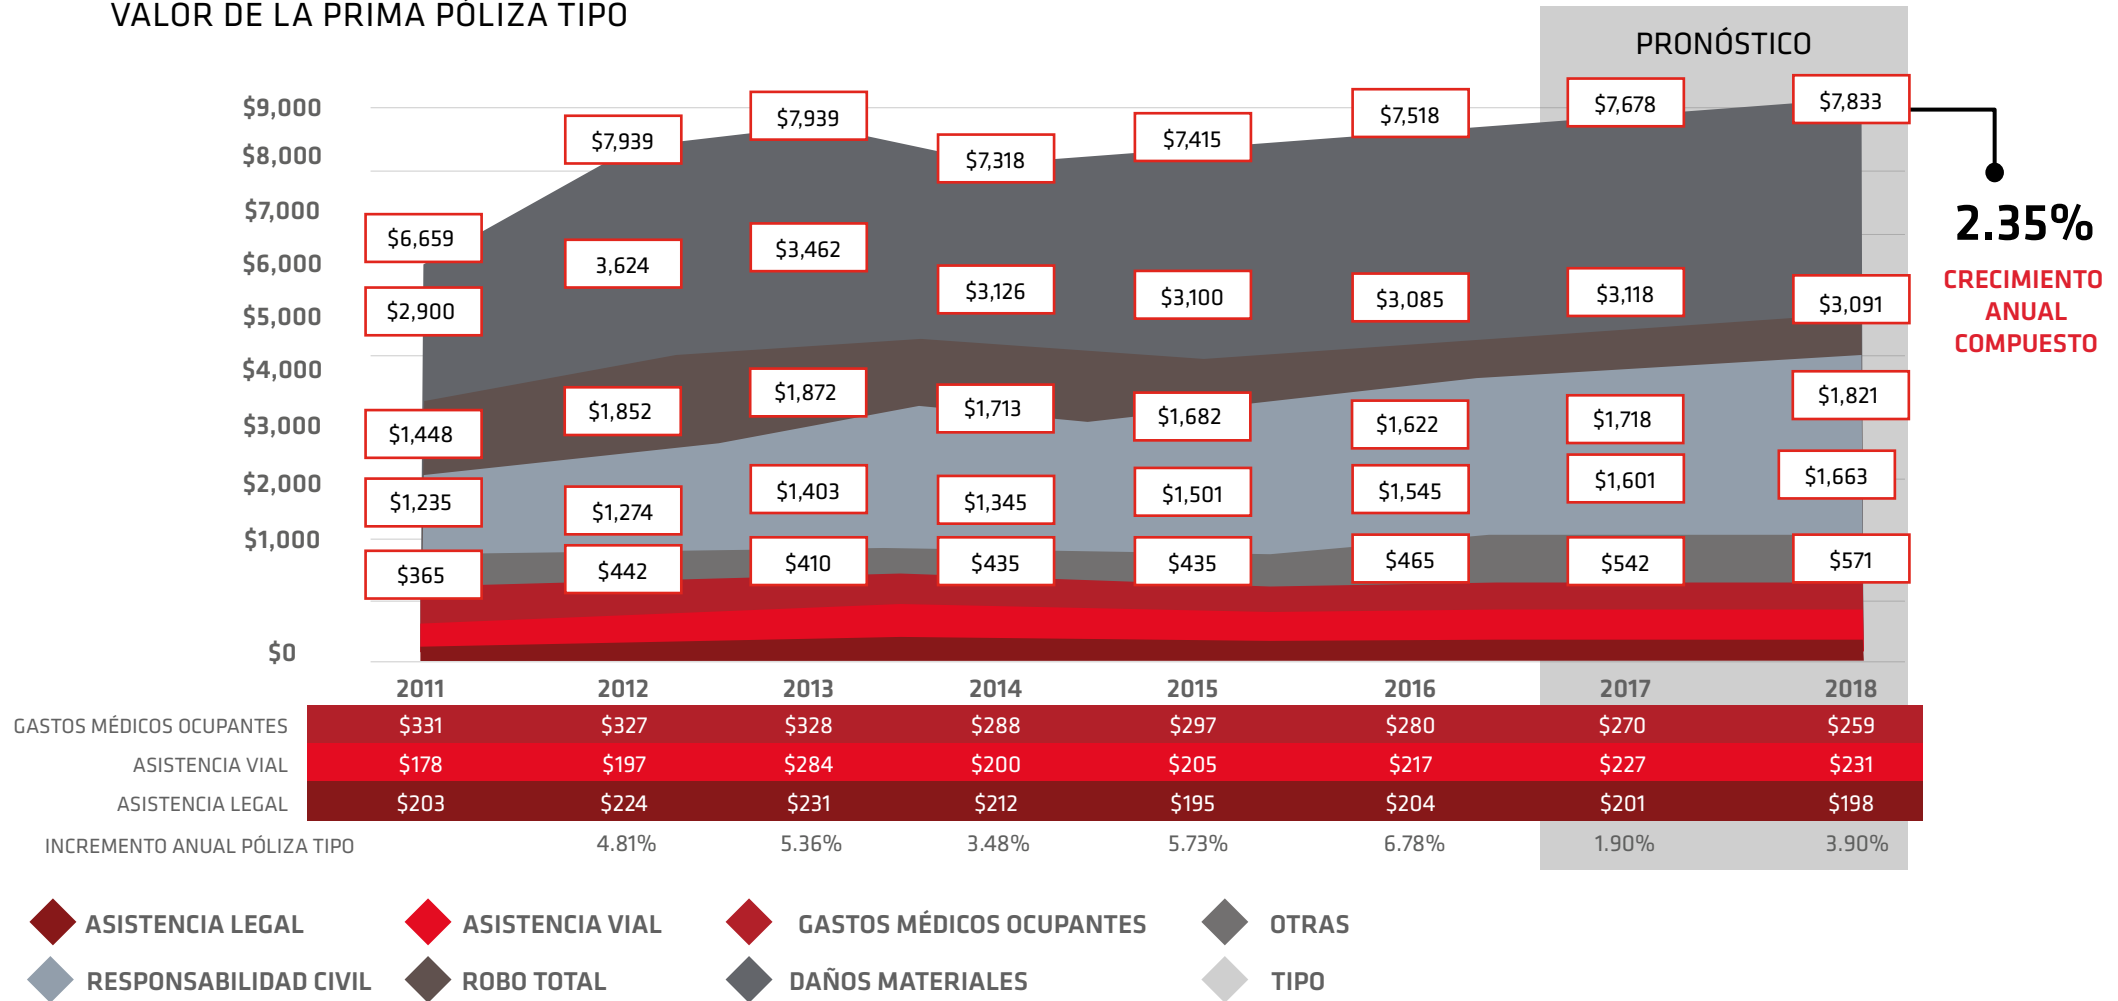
VALOR DE LA PRIMA PÓLIZA TIPO

PRONÓSTICO

$9,000
$8,000
$7,000
$6,000
$5,000
$4,000
$3,000
$2,000
$1,000
$0

$6,659 $7,939 $7,939 $7,318 $7,415 $7,518 $7,678 $7,833

$2,900 3,624 $3,462 $3,126 $3,100 $3,085 $3,118 $3,091

$1,448 $1,852 $1,872 $1,713 $1,682 $1,622 $1,718 $1,821

$1,235 $1,274 $1,403 $1,345 $1,501 $1,545 $1,601 $1,663

$365 $442 $410 $435 $435 $465 $542 $571

2.35%
CRECIMIENTO ANUAL COMPUESTO

| | 2011 | 2012 | 2013 | 2014 | 2015 | 2016 | 2017 | 2018 |
|---|---|---|---|---|---|---|---|---|
| GASTOS MÉDICOS OCUPANTES | $331 | $327 | $328 | $288 | $297 | $280 | $270 | $259 |
| ASISTENCIA VIAL | $178 | $197 | $284 | $200 | $205 | $217 | $227 | $231 |
| ASISTENCIA LEGAL | $203 | $224 | $231 | $212 | $195 | $204 | $201 | $198 |
| INCREMENTO ANUAL PÓLIZA TIPO | | 4.81% | 5.36% | 3.48% | 5.73% | 6.78% | 1.90% | 3.90% |

ASISTENCIA LEGAL
ASISTENCIA VIAL
GASTOS MÉDICOS OCUPANTES
OTRAS
RESPONSABILIDAD CIVIL
ROBO TOTAL
DAÑOS MATERIALES
TIPO